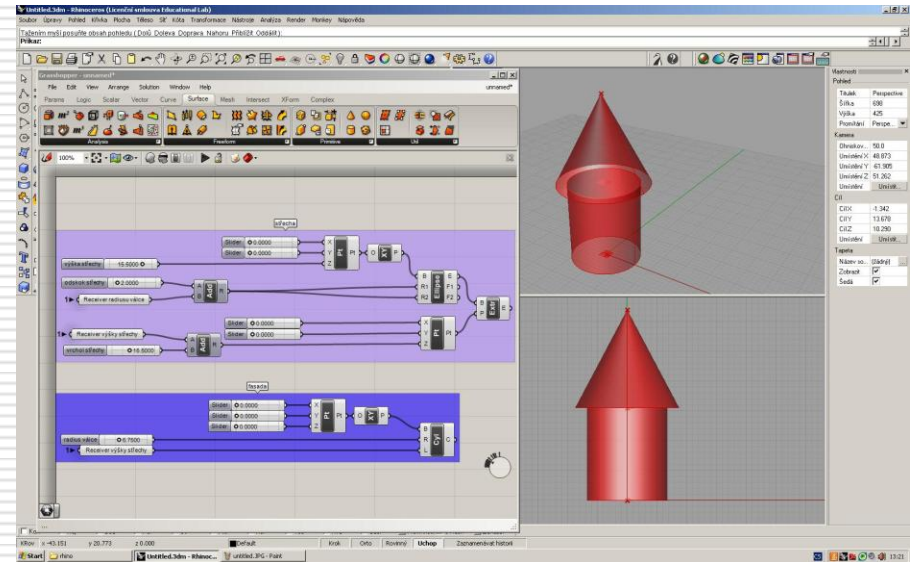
Untitled.3dm - Rhinoceros (Licenční smlouva Educational Lab)

Soubor Úpravy Pohled Křivka Plocha Těleso Síť Kóta Transformace Nástroje Analýza Render Monkey Nápověda

Tažením myší posuňte obsah pohledu ( Dolů Doleva Doprava Nahoru Přiblížit Oddálit ):

Příkaz:

Grasshopper - unnamed*

File Edit View Arrange Solution Window Help

unnamed*

Params Logic Scalar Vector Curve Surface Mesh Intersect XForm Complex

Analysis Freeform Primitive Util

100%

střecha

Slider 0.0000

Slider 0.0000

výška střechy 15.0000

X Y Z Pt

O XY P

odskok střechy 2.0000

Receiver radiusu válce

A B R Add

B R1 R2 Ellipse E F1 F2

B P Extr

Slider 0.0000

Slider 0.0000

Receiver výšky střechy

vrchol střechy 16.0000

A B R Add

X Y Z Pt

fasada

Slider 0.0000

Slider 0.0000

Slider 0.0000

X Y Z Pt

O XY P

radius válce 6.7500

Receiver výšky střechy

B R L Cyl C

Vlastnosti

Pohled

Titulek Perspective

Šířka 698

Výška 425

Promítání Perspe...

Kamera

Ohnisková 50.0

Umístění X 48.873

Umístění Y -61.905

Umístění Z 51.262

Umístění Umíst...

Cíl

Cíl X -1.342

Cíl Y 13.670

Cíl Z 10.290

Umístění Umíst...

Tapeta

Název so... (žádný)

Zobrazit

Šedá

XRov x 43.151 y 20.773 z 0.000 Default Krok Orto Rovinný Uchop Zaznamenávat historii

Start rhino Untitled.3dm - Rhinoc... untitled.JPG - Paint 13:21